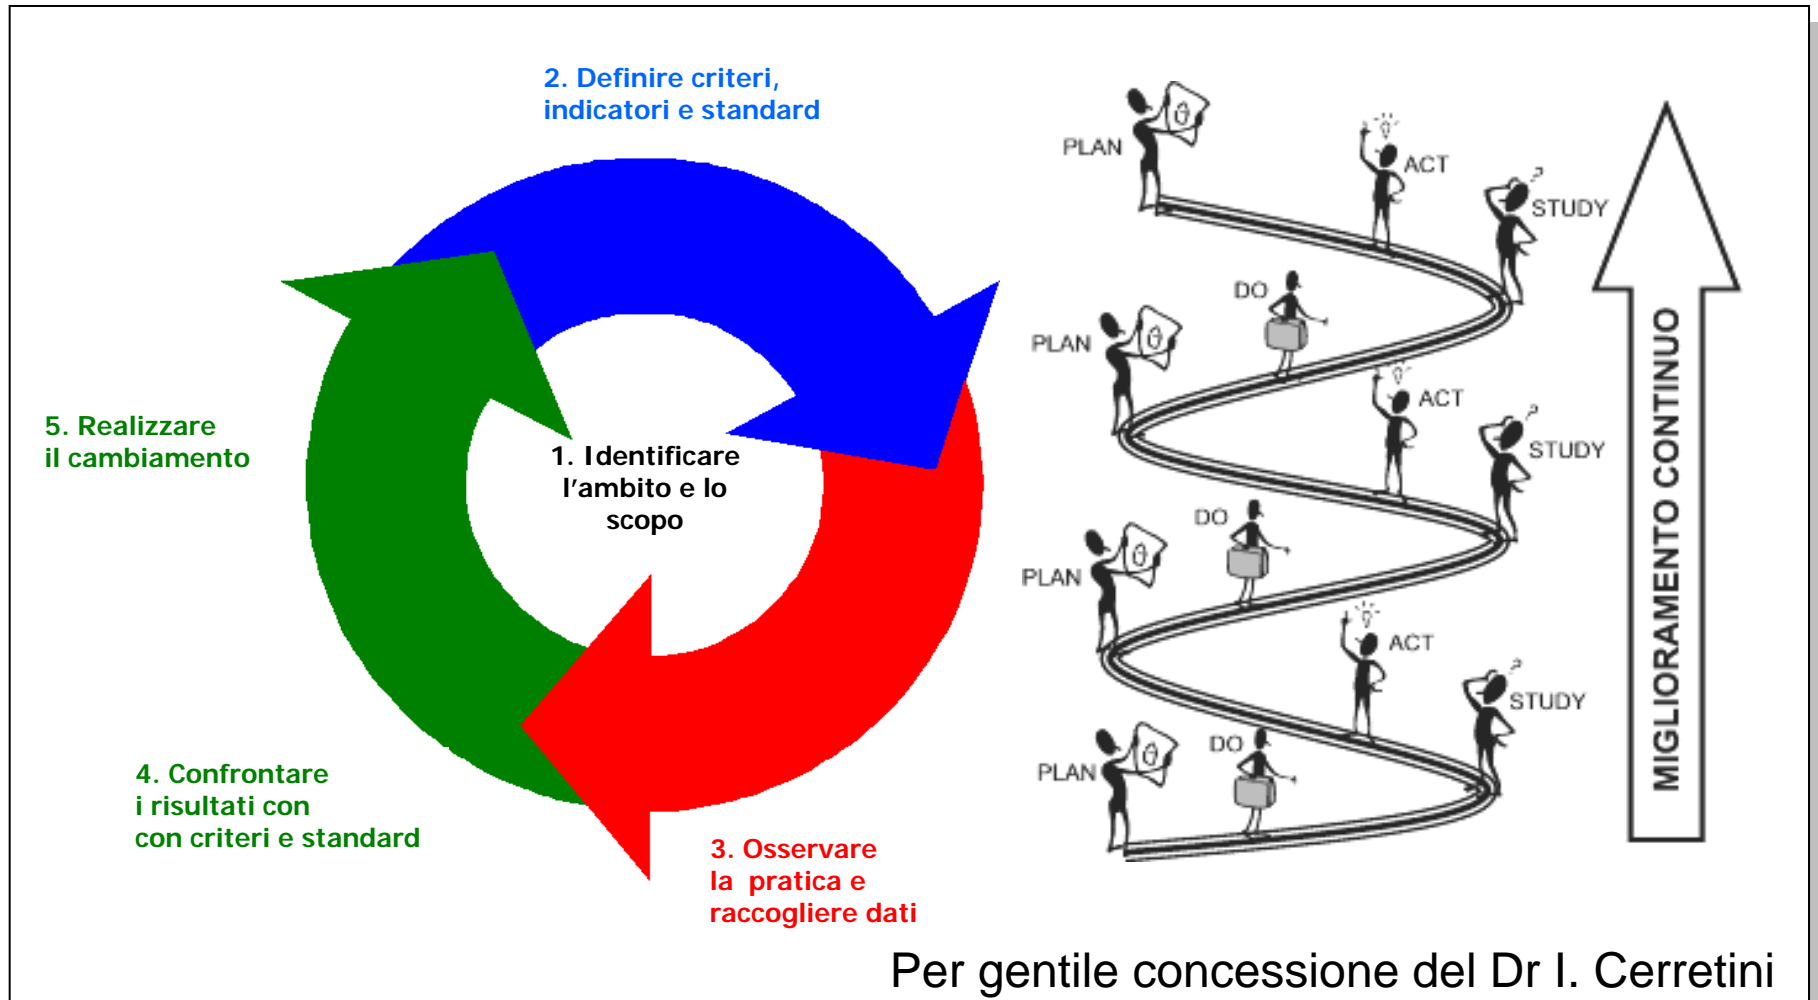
2. Definire criteri, indicatori e standard

1. Identificare l'ambito e lo scopo

5. Realizzare il cambiamento

4. Confrontare i risultati con con criteri e standard

3. Osservare la pratica e raccogliere dati

PLAN
ACT
STUDY
DO
PLAN
ACT
STUDY
DO
PLAN
ACT
STUDY
DO
PLAN

MIGLIORAMENTO CONTINUO

Per gentile concessione del Dr I. Cerretini